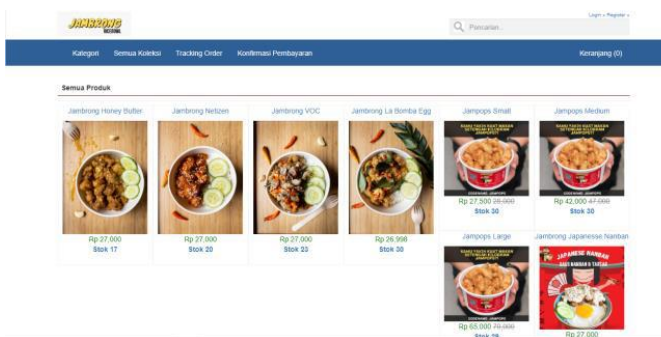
JAMBRONG

Login • Register •

Pencarian...

Kategori Semua Koleksi Tracking Order Konfirmasi Pembayaran

Keranjang (0)

Semua Produk

Jambrong Honey Butter
Rp 27,000
Stok 17

Jambrong Netizen
Rp 27,000
Stok 20

Jambrong VOC
Rp 27,000
Stok 23

Jambrong La Bomba Egg
Rp 26,998
Stok 30

Jampops Small
Rp 27,500 ~~28,000~~
Stok 30

Jampops Medium
Rp 42,000 ~~47,000~~
Stok 30

Jampops Large
Rp 65,000 ~~70,000~~
Stok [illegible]

Jambrong Japanesse Nanban
JAPANESE NANBAN
Rp 27,000